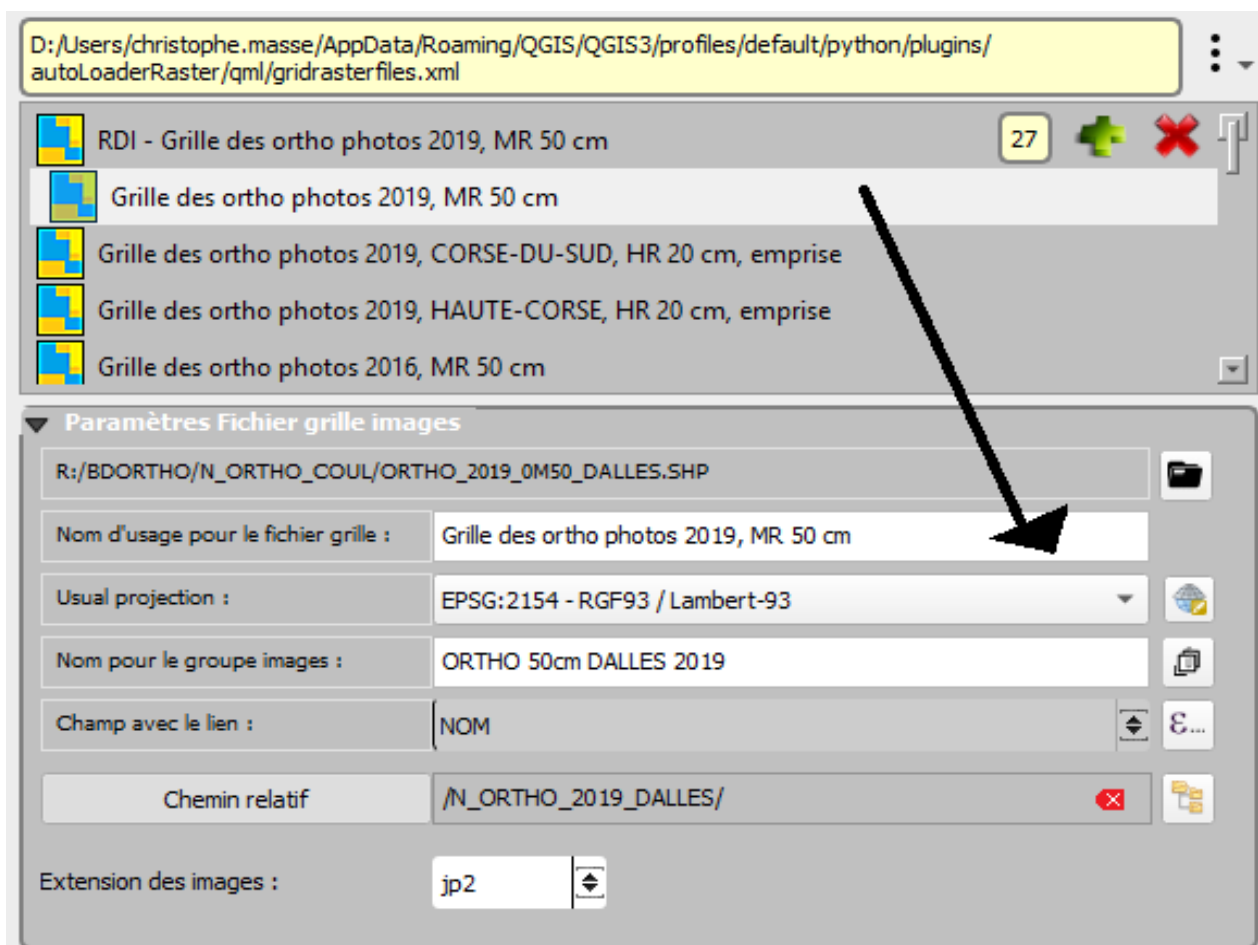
D:/Users/christophe.masse/AppData/Roaming/QGIS/QGIS3/profiles/default/python/plugins/autoLoaderRaster/qml/gridrasterfiles.xml

RDI - Grille des ortho photos 2019, MR 50 cm

27

Grille des ortho photos 2019, MR 50 cm

Grille des ortho photos 2019, CORSE-DU-SUD, HR 20 cm, emprise

Grille des ortho photos 2019, HAUTE-CORSE, HR 20 cm, emprise

Grille des ortho photos 2016, MR 50 cm

Paramètres Fichier grille images

R:/BDORTHO/N_ORTHO_COUL/ORTHO_2019_0M50_DALLES.SHP

Nom d'usage pour le fichier grille : Grille des ortho photos 2019, MR 50 cm

Usual projection : EPSG:2154 - RGF93 / Lambert-93

Nom pour le groupe images : ORTHO 50cm DALLES 2019

Champ avec le lien : NOM

ε...

Chemin relatif /N_ORTHO_2019_DALLES/

Extension des images : jp2